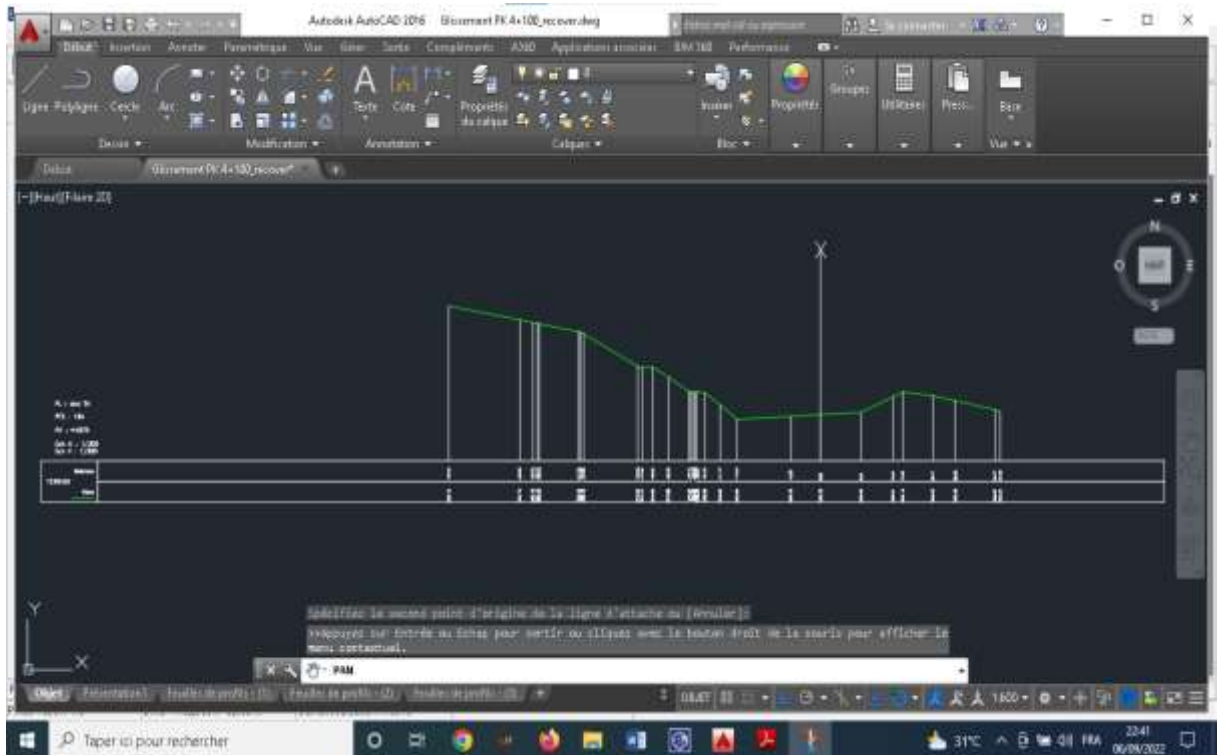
Autodesk AutoCAD 2016 Glissement PK 4+100_recover.dwg

Début Insertion Annoter Paramétrique Vue Gérer Sortie Compléments A360 Applications associées BIM 360 Performance

Ligne Polyligne Cercle Arc

Dessin

Modification

Texte Cote

Annotation

Propriétés du calque

Calques

Insérer

Bloc

Propriétés

Groupes

Utilitaires

Press...

Base

Vue

Début

Glissement PK 4+100_recover*

[-][Haut][Filaire 2D]

N

O

HAUT

E

S

SCU

X

Y

X

Spécifiez le second point d'origine de la ligne d'attache ou [Annuler]:

**Appuyez sur Entrée ou Echap pour sortir ou cliquez avec le bouton droit de la souris pour afficher le menu contextuel.

PAN

Objet Présentation1 Feuille de profils - (1) Feuille de profils - (2) Feuille de profils - (3)

OBJET

1:600

Taper ici pour rechercher

31°C

FRA

22:41
06/09/2022